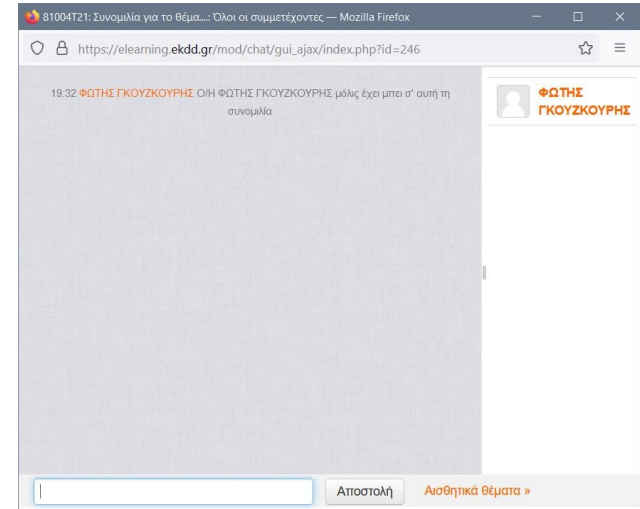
81004T21: Συνομιλία για το θέμα...: Όλοι οι συμμετέχοντες — Mozilla Firefox

https://elearning.ekdd.gr/mod/chat/gui_ajax/index.php?id=246

19:32 ΦΩΤΗΣ ΓΚΟΥΖΚΟΥΡΗΣ Ο/Η ΦΩΤΗΣ ΓΚΟΥΖΚΟΥΡΗΣ μόλις έχει μπει σ' αυτή τη συνομιλία

ΦΩΤΗΣ ΓΚΟΥΖΚΟΥΡΗΣ

Αποστολή

Αισθητικά θέματα »